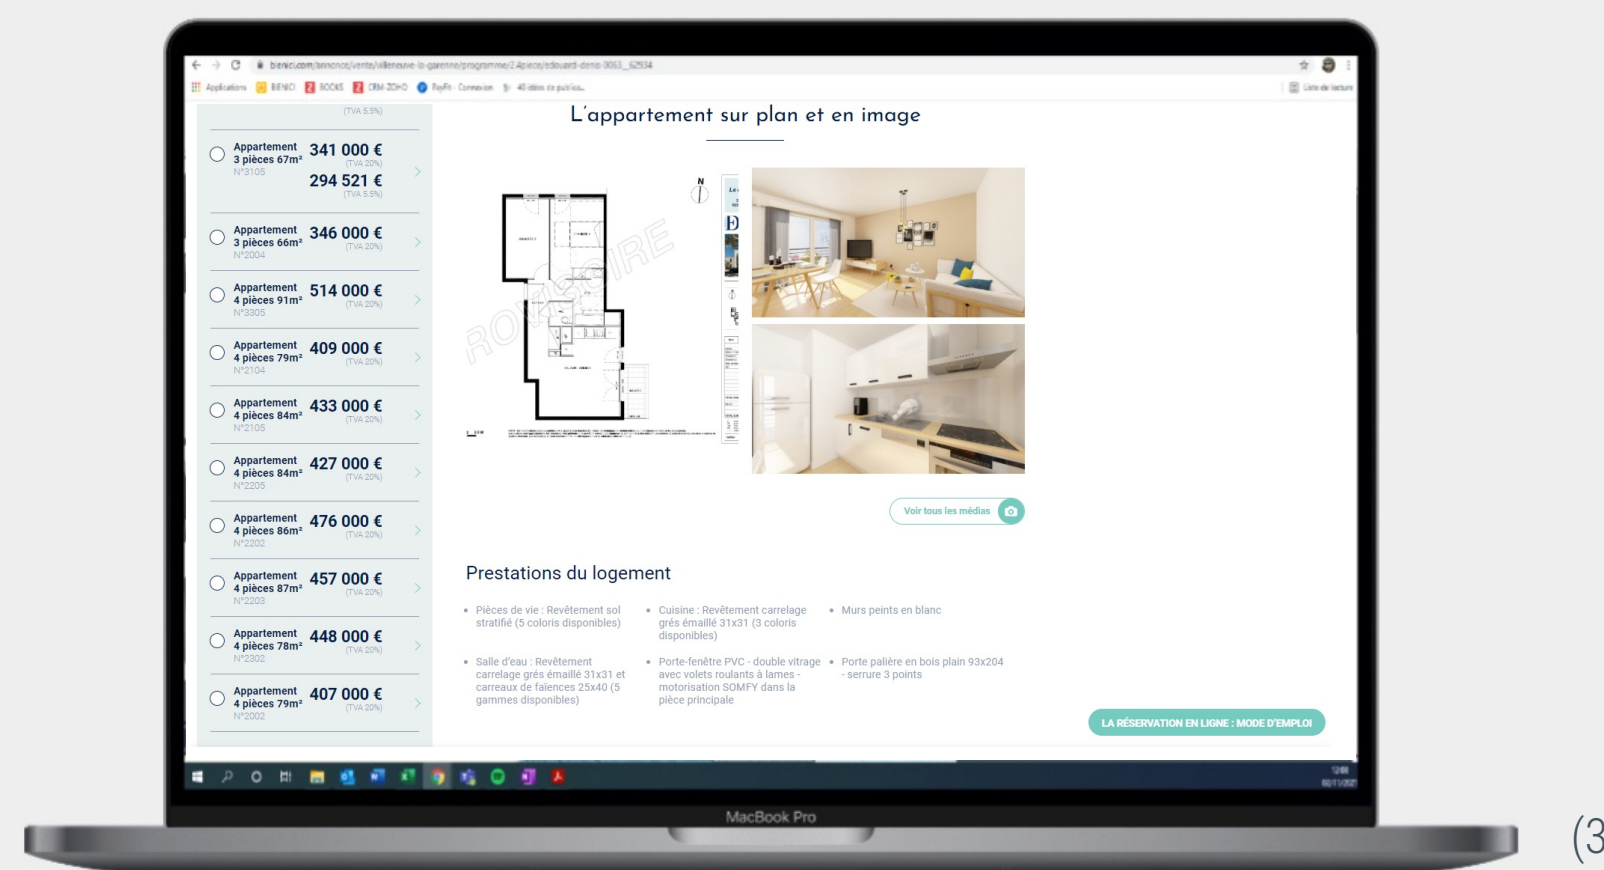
bienici.com/annonce/vente/villeneuve-la-garenne/programme/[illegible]

Applications BIENICI BOOKS CRM ZOHO PayFit · Connexion 40 idées de publica...

Liste de lecture

(TVA 5.5%)

Appartement 3 pièces 67m² N°3105 341 000 € (TVA 20%) 294 521 € (TVA 5.5%)

Appartement 3 pièces 66m² N°2004 346 000 € (TVA 20%)

Appartement 4 pièces 91m² N°3305 514 000 € (TVA 20%)

Appartement 4 pièces 79m² N°2104 409 000 € (TVA 20%)

Appartement 4 pièces 84m² N°2105 433 000 € (TVA 20%)

Appartement 4 pièces 84m² N°2205 427 000 € (TVA 20%)

Appartement 4 pièces 86m² N°2202 476 000 € (TVA 20%)

Appartement 4 pièces 87m² N°2203 457 000 € (TVA 20%)

Appartement 4 pièces 78m² N°2302 448 000 € (TVA 20%)

Appartement 4 pièces 79m² N°2002 407 000 € (TVA 20%)

L'appartement sur plan et en image

N

ROMOIRE

Voir tous les médias

Prestations du logement

• Pièces de vie : Revêtement sol stratifié (5 coloris disponibles)

• Cuisine : Revêtement carrelage grès émaillé 31x31 (3 coloris disponibles)

• Murs peints en blanc

• Salle d'eau : Revêtement carrelage grès émaillé 31x31 et carreaux de faïences 25x40 (5 gammes disponibles)

• Porte-fenêtre PVC - double vitrage avec volets roulants à lames - motorisation SOMFY dans la pièce principale

• Porte palière en bois plain 93x204 - serrure 3 points

LA RÉSERVATION EN LIGNE : MODE D'EMPLOI

MacBook Pro

(3